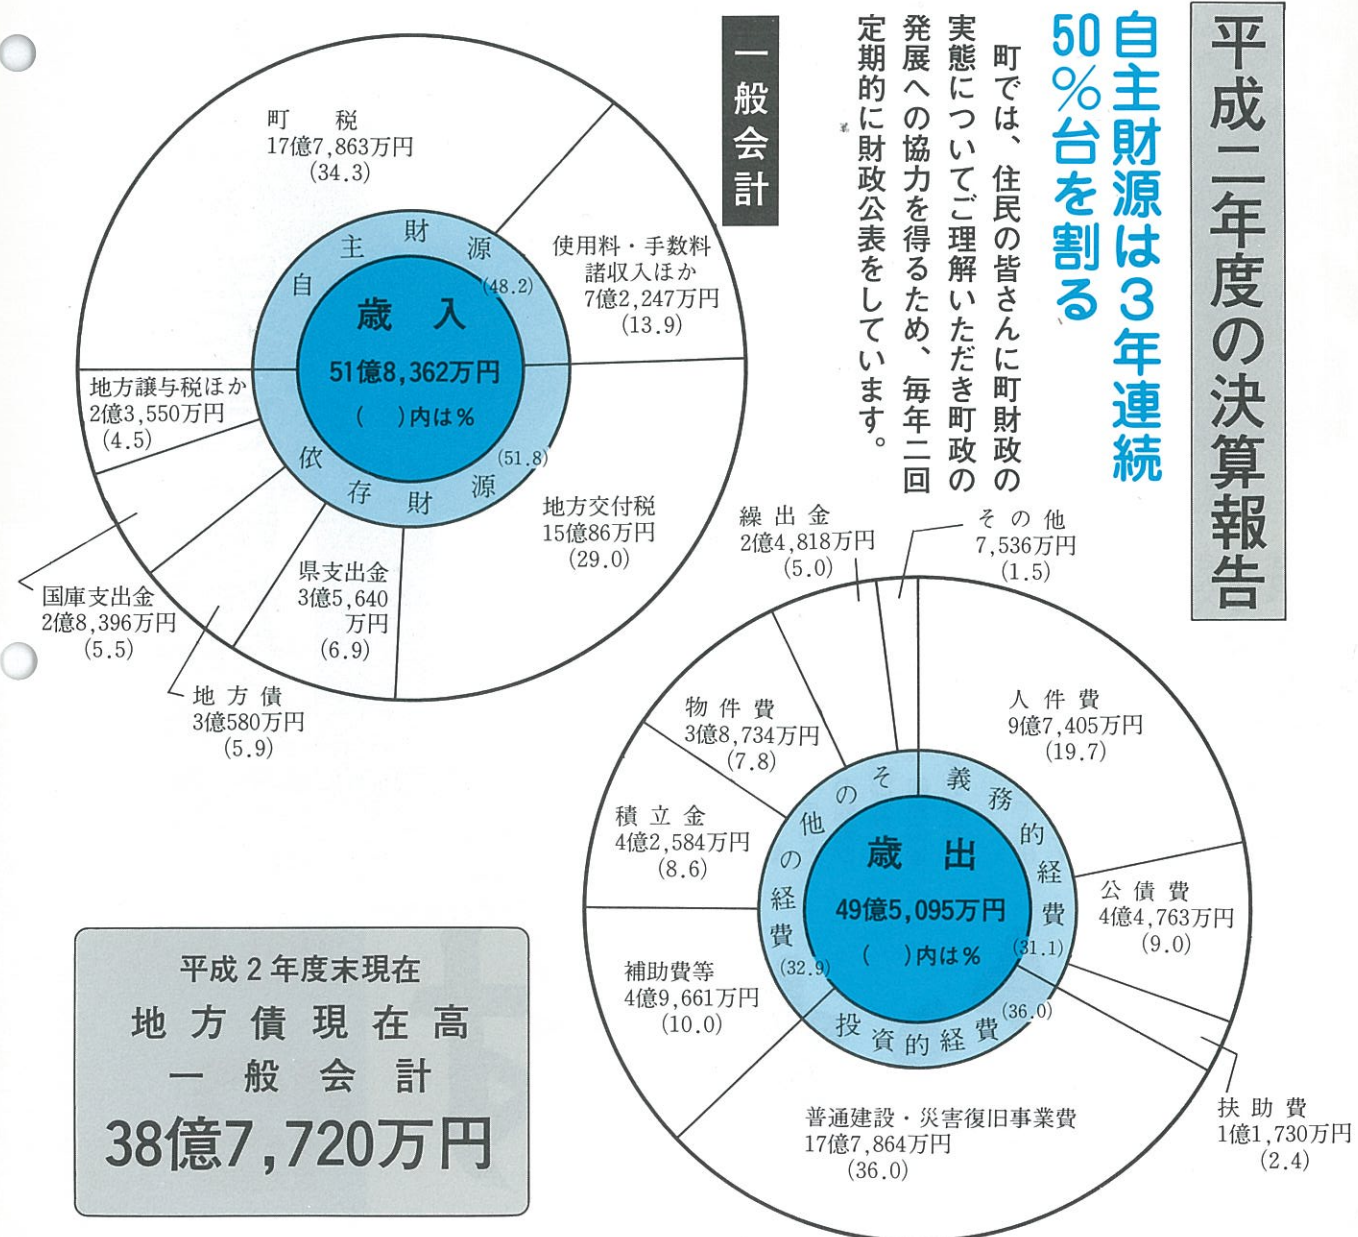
平成二年度の決算報告

自主財源は3年連続50%台を割る

町では、住民の皆さんに町財政の実態についてご理解いただき町政の発展への協力を得るため、毎年二回定期的に財政公表をしています。

一般会計

歳入
51億8,362万円
( )内は%

自主財源 (48.2)
依存財源 (51.8)

町税
17億7,863万円
(34.3)

使用料・手数料
諸収入ほか
7億2,247万円
(13.9)

地方交付税
15億86万円
(29.0)

県支出金
3億5,640万円
(6.9)

地方債
3億580万円
(5.9)

国庫支出金
2億8,396万円
(5.5)

地方譲与税ほか
2億3,550万円
(4.5)

歳出
49億5,095万円
( )内は%

義務的経費 (31.1)
投資的経費 (36.0)
その他の経費 (32.9)

繰出金
2億4,818万円
(5.0)

その他
7,536万円
(1.5)

人件費
9億7,405万円
(19.7)

公債費
4億4,763万円
(9.0)

扶助費
1億1,730万円
(2.4)

普通建設・災害復旧事業費
17億7,864万円
(36.0)

補助費等
4億9,661万円
(10.0)

積立金
4億2,584万円
(8.6)

物件費
3億8,734万円
(7.8)

平成2年度末現在
地方債現在高
一般会計
38億7,720万円